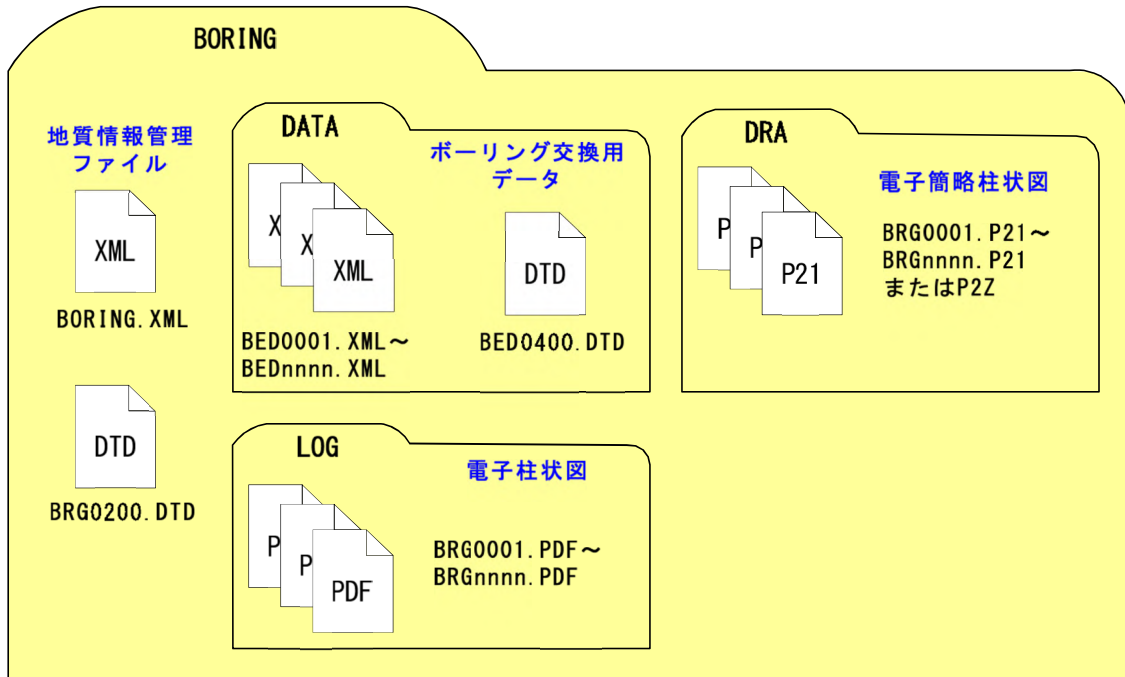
BORING

地質情報管理ファイル

XML

BORING.XML

DTD

BRG0200.DTD

DATA

ボーリング交換用データ

X X XML

BED0001.XML～
BEDnnnn.XML

DTD

BED0400.DTD

DRA

電子簡略柱状図

P P P21

BRG0001.P21～
BRGnnnn.P21
またはP2Z

LOG

電子柱状図

P P PDF

BRG0001.PDF～
BRGnnnn.PDF